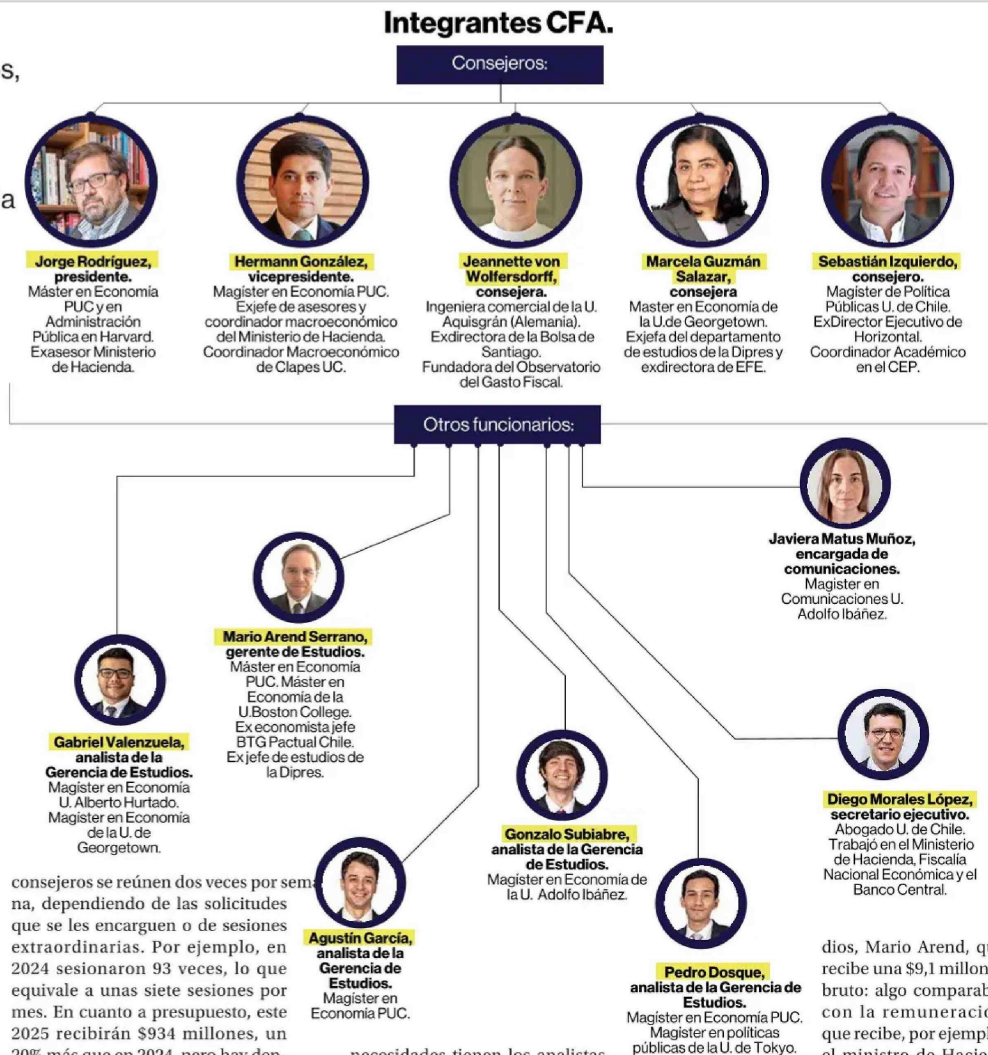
s,

a

Integrantes CFA.

Consejeros:

Jorge Rodríguez, presidente. Máster en Economía PUC y en Administración Pública en Harvard. Exasesor Ministerio de Hacienda.

Hermann González, vicepresidente. Magíster en Economía PUC. Exjefe de asesores y coordinador macroeconómico del Ministerio de Hacienda. Coordinador Macroeconómico de Clapes UC.

Jeannette von Wolfersdorff, consejera. Ingeniera comercial de la U. Aquisgrán (Alemania). Exdirectora de la Bolsa de Santiago. Fundadora del Observatorio del Gasto Fiscal.

Marcela Guzmán Salazar, consejera Master en Economía de la U.de Georgetown. Exjefa del departamento de estudios de la Dipres y exdirectora de EFE.

Sebastián Izquierdo, consejero. Magister de Política Públicas U. de Chile. ExDirector Ejecutivo de Horizontal. Coordinador Académico en el CEP.

Otros funcionarios:

Javiera Matus Muñoz, encargada de comunicaciones. Magister en Comunicaciones U. Adolfo Ibáñez.

Mario Arend Serrano, gerente de Estudios. Máster en Economía PUC. Máster en Economía de la U.Boston College. Ex economista jefe BTG Pactual Chile. Ex jefe de estudios de la Dipres.

Gabriel Valenzuela, analista de la Gerencia de Estudios. Magíster en Economía U. Alberto Hurtado. Magíster en Economía de la U. de Georgetown.

Diego Morales López, secretario ejecutivo. Abogado U. de Chile. Trabajó en el Ministerio de Hacienda, Fiscalía Nacional Económica y el Banco Central.

Gonzalo Subiabre, analista de la Gerencia de Estudios. Magister en Economía de la U. Adolfo Ibáñez.

Agustín García, analista de la Gerencia de Estudios. Magister en Economía PUC.

Pedro Dosque, analista de la Gerencia de Estudios. Magister en Economía PUC. Magister en políticas públicas de la U. de Tokyo.

consejeros se reúnen dos veces por semana, dependiendo de las solicitudes que se les encarguen o de sesiones extraordinarias. Por ejemplo, en 2024 sesionaron 93 veces, lo que equivale a unas siete sesiones por mes. En cuanto a presupuesto, este 2025 recibirán $934 millones, un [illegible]

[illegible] necesidades tienen los analistas

dios, Mario Arend, q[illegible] recibe una $9,1 millon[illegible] bruto: algo comparab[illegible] con la remuneracio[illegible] que recibe, por ejempl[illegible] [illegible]